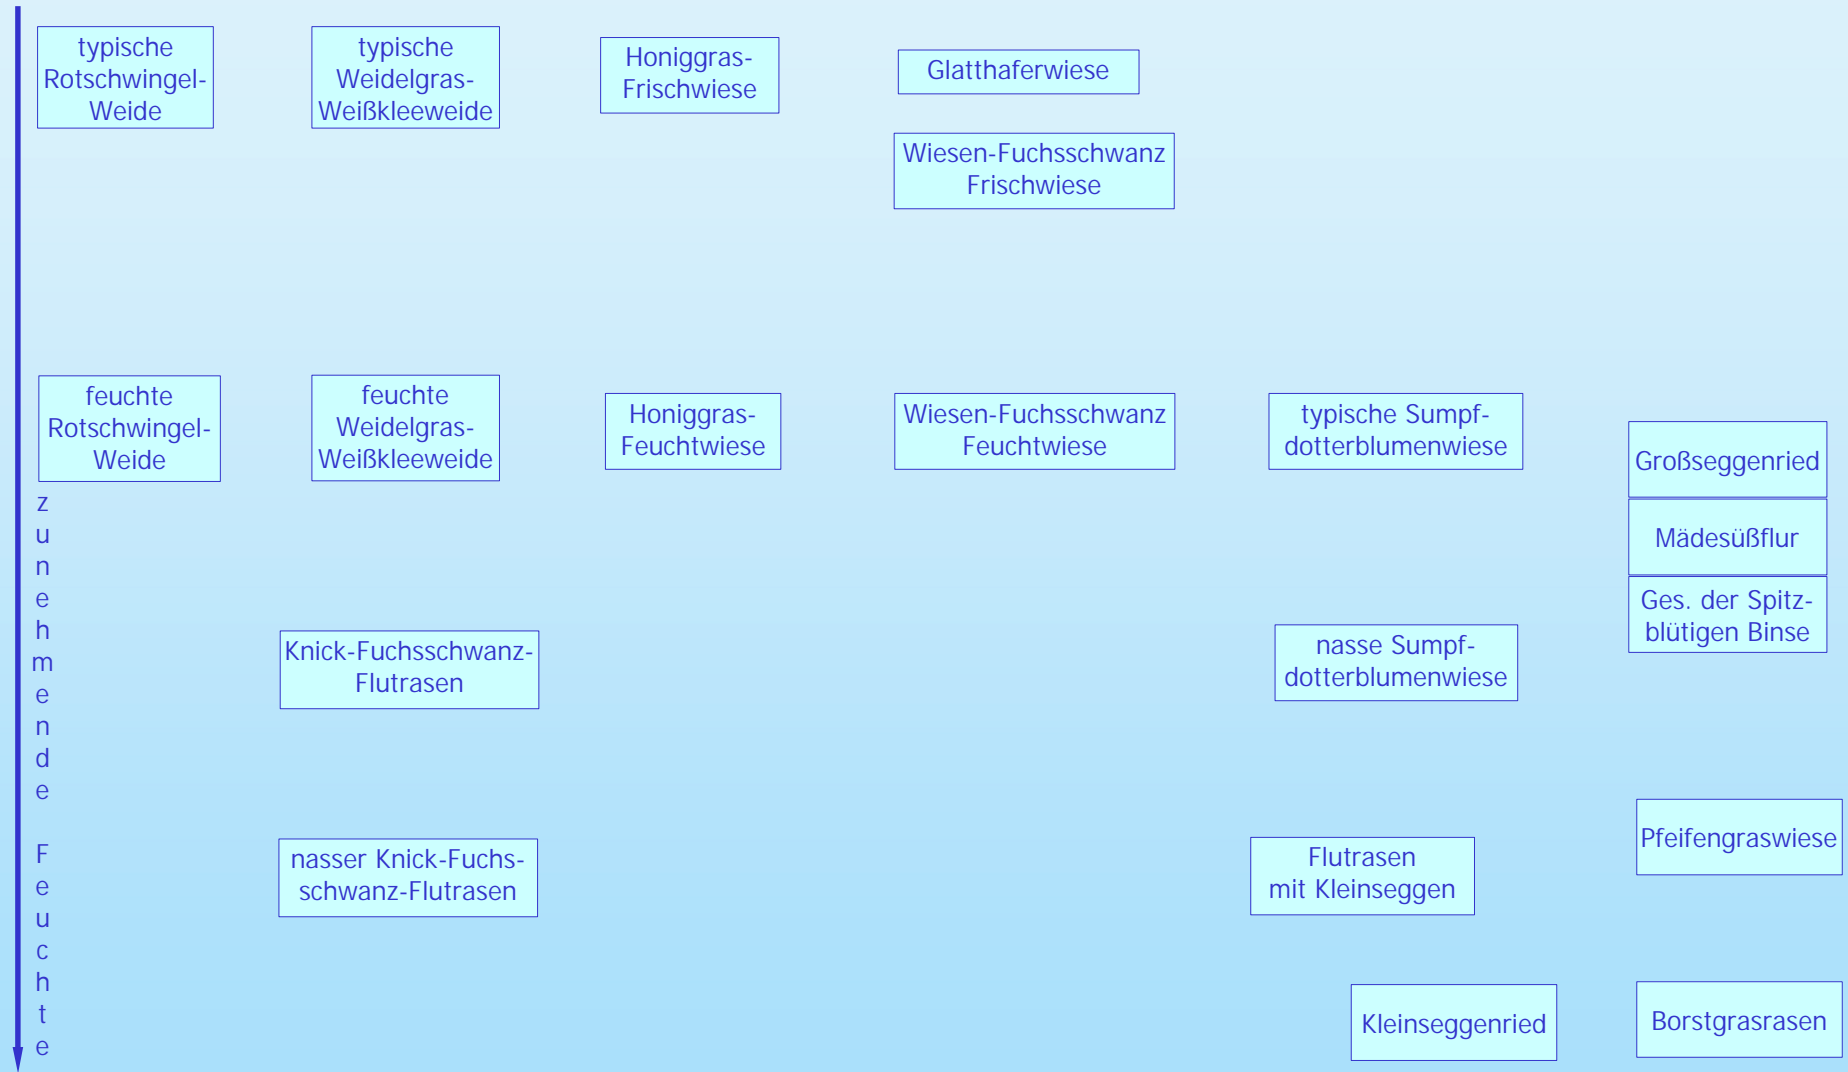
typische Rotschwingel-Weide

typische Weidelgras-Weißkleeweide

Honiggras-Frischwiese

Glatthaferwiese

Wiesen-Fuchsschwanz Frischwiese

feuchte Rotschwingel-Weide

feuchte Weidelgras-Weißkleeweide

Honiggras-Feuchtwiese

Wiesen-Fuchsschwanz Feuchtwiese

typische Sumpfdotterblumenwiese

Großseggenried

Mädesüßflur

Ges. der Spitzblütigen Binse

zunehmende Feuchte

Knick-Fuchsschwanz-Flutrasen

nasse Sumpfdotterblumenwiese

Pfeifengraswiese

nasser Knick-Fuchsschwanz-Flutrasen

Flutrasen mit Kleinseggen

Kleinseggenried

Borstgrasrasen